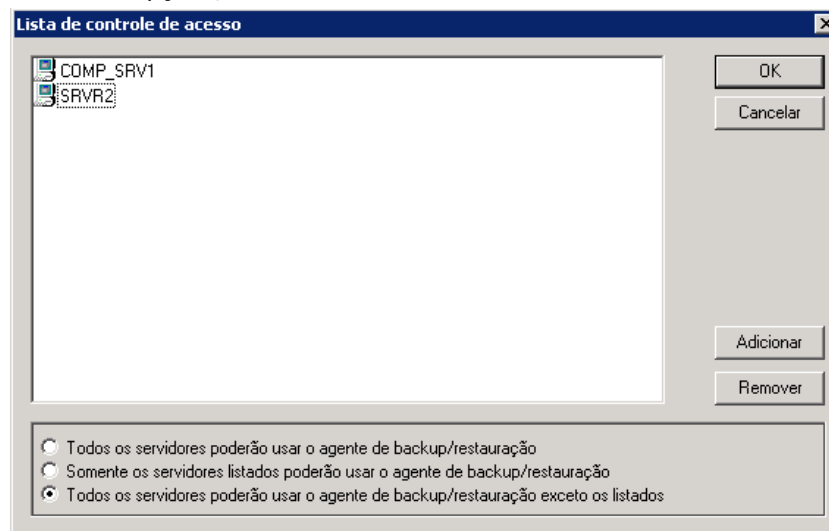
Lista de controle de acesso

COMP_SRV1
SRVR2

OK
Cancelar

Adicionar
Remover

Todos os servidores poderão usar o agente de backup/restauração
Somente os servidores listados poderão usar o agente de backup/restauração
Todos os servidores poderão usar o agente de backup/restauração exceto os listados